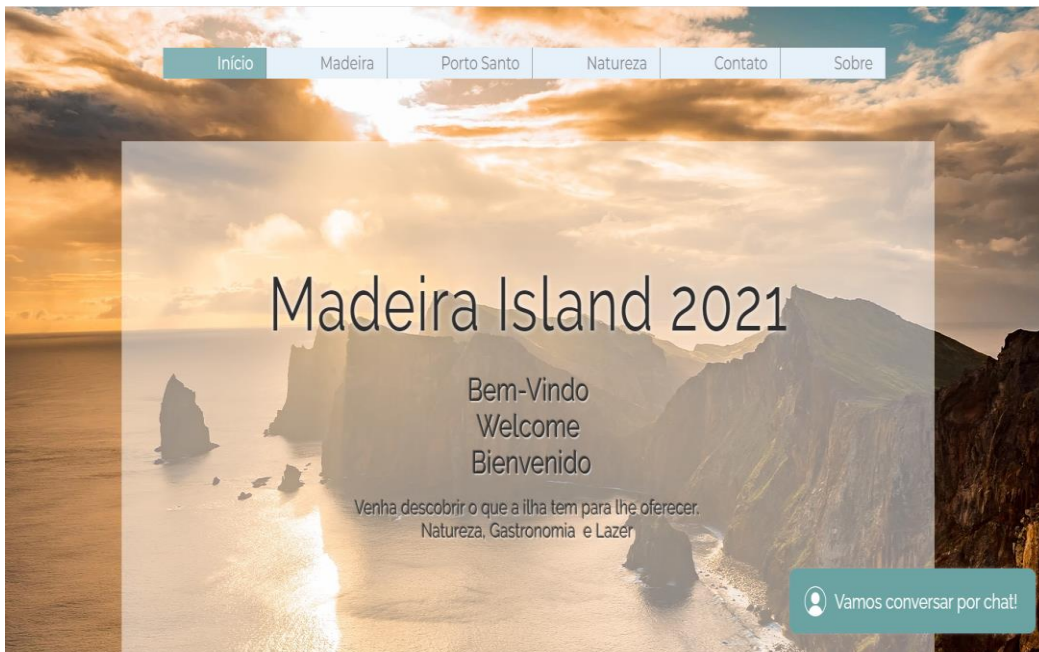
Início | Madeira | Porto Santo | Natureza | Contato | Sobre

Madeira Island 2021

Bem-Vindo
Welcome
Bienvenido

Venha descobrir o que a ilha tem para lhe oferecer.
Natureza, Gastronomia e Lazer

Vamos conversar por chat!